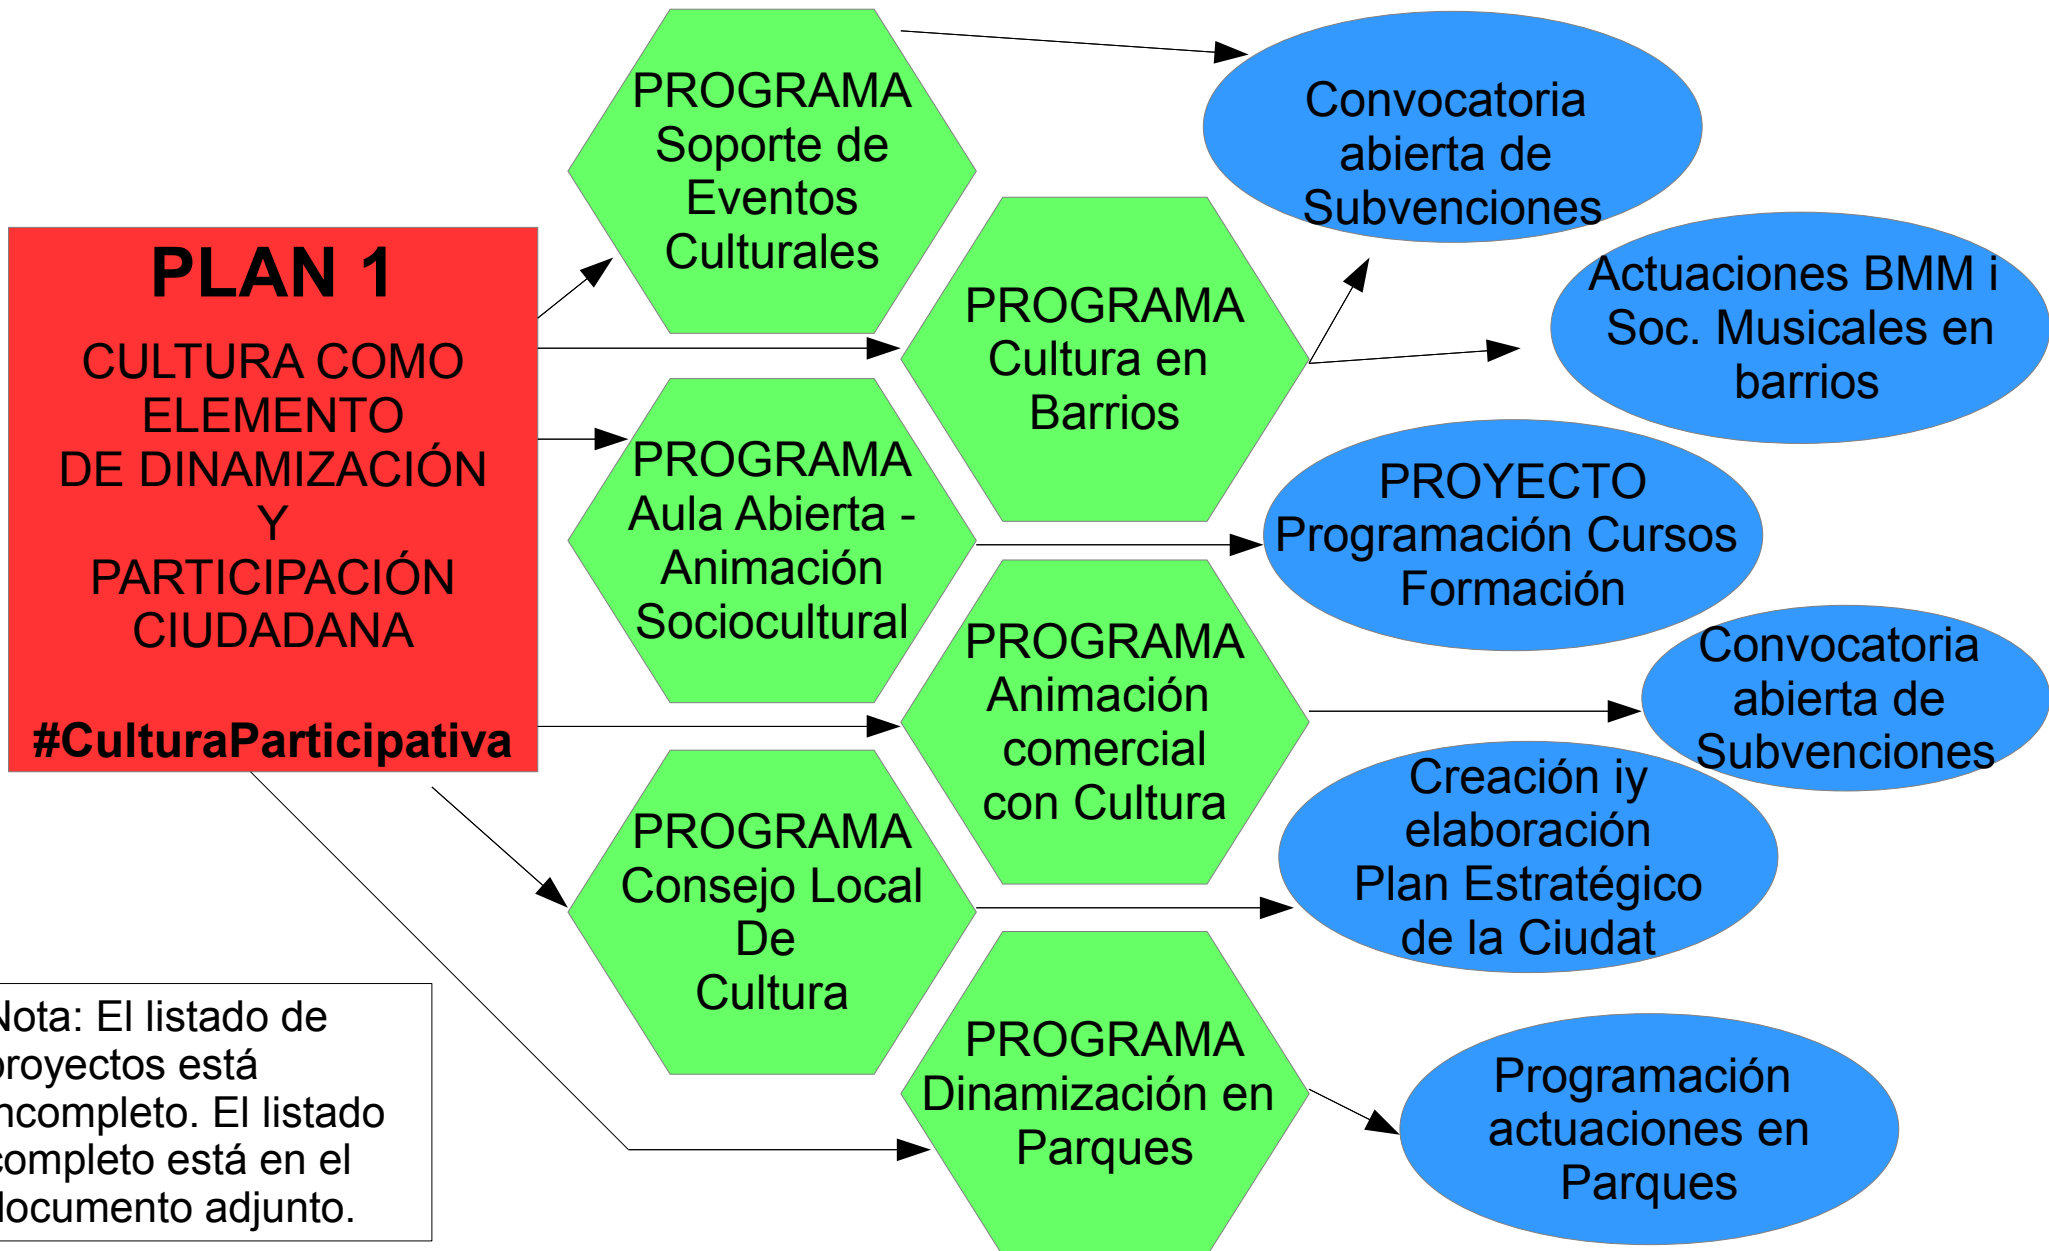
PLAN 1

CULTURA COMO ELEMENTO DE DINAMIZACIÓN Y PARTICIPACIÓN CIUDADANA

#CulturaParticipativa

PROGRAMA Soporte de Eventos Culturales

PROGRAMA Cultura en Barrios

PROGRAMA Aula Abierta - Animación Sociocultural

PROGRAMA Animación comercial con Cultura

PROGRAMA Consejo Local De Cultura

PROGRAMA Dinamización en Parques

Convocatoria abierta de Subvenciones

Actuaciones BMM i Soc. Musicales en barrios

PROYECTO Programación Cursos Formación

Convocatoria abierta de Subvenciones

Creación iy elaboración Plan Estratégico de la Ciudat

Programación actuaciones en Parques

Nota: El listado de proyectos está incompleto. El listado completo está en el documento adjunto.